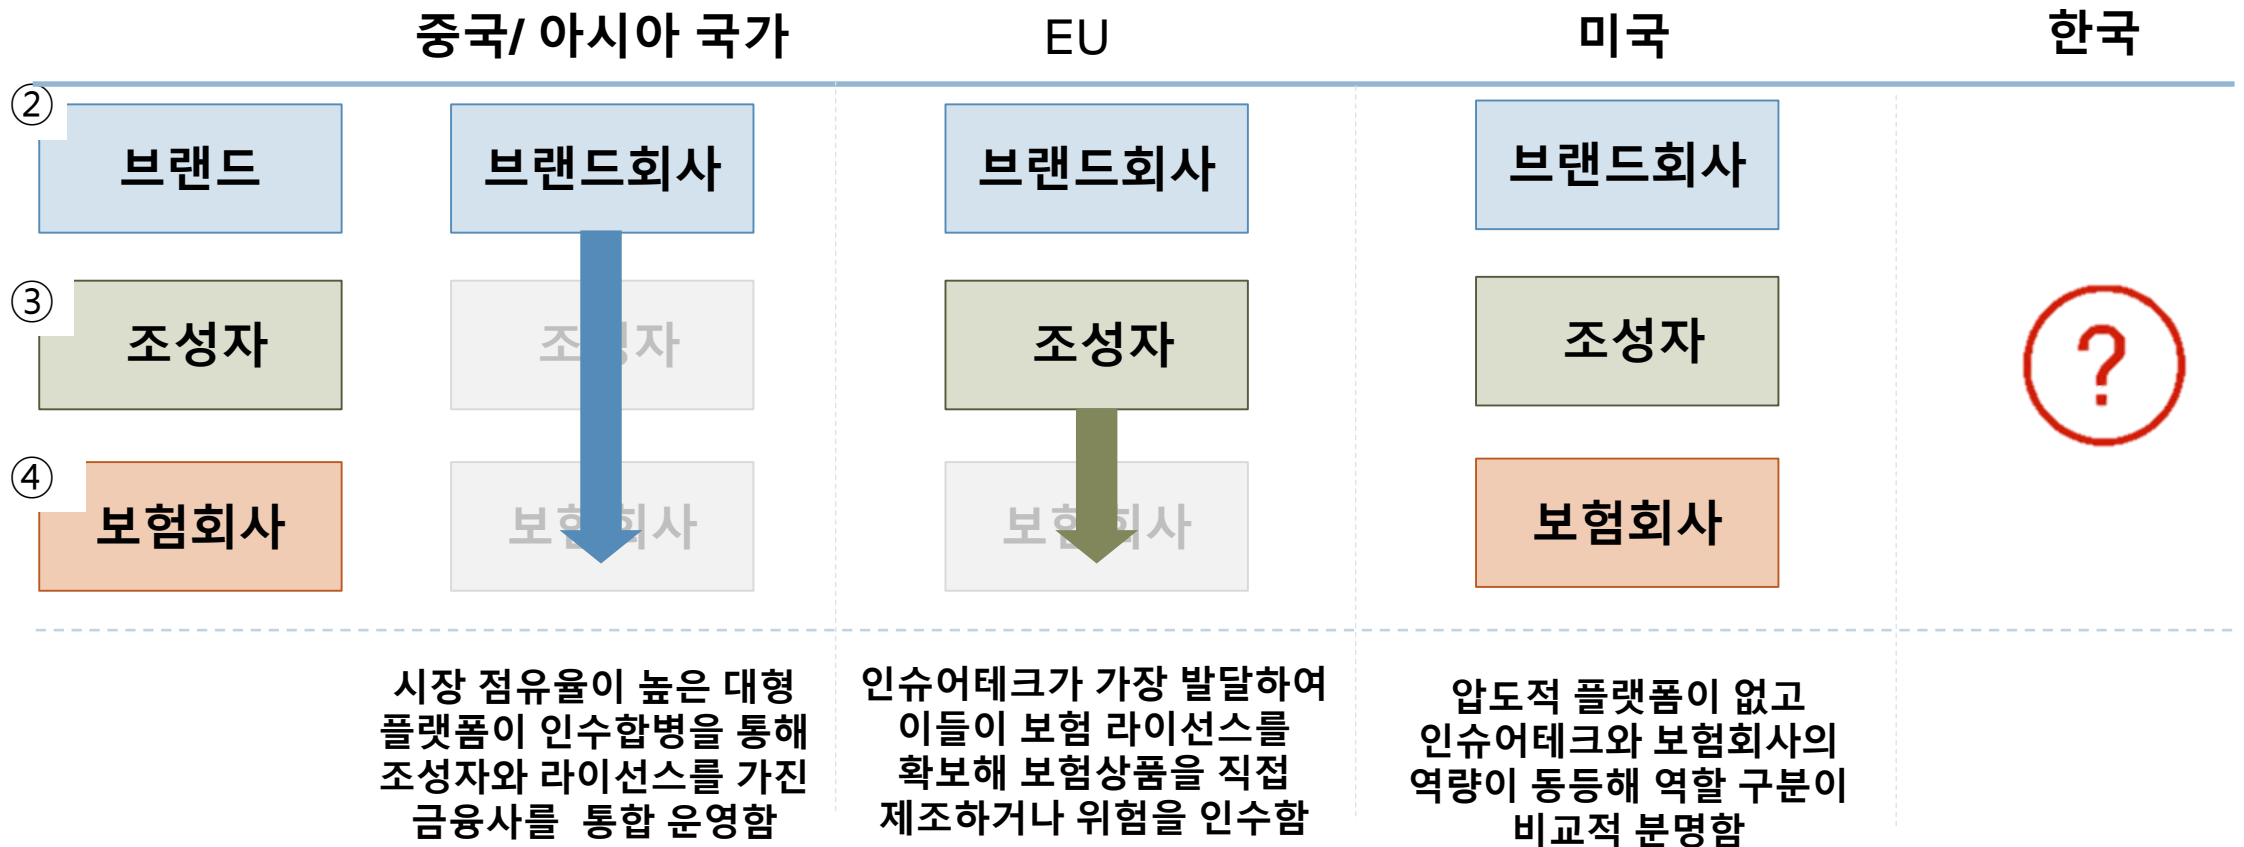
중국/ 아시아 국가 EU 미국 한국

② 브랜드

③ 조성자

④ 보험회사

브랜드회사

조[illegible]자

보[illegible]회사

브랜드회사

조성자

보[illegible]회사

브랜드회사

조성자

보험회사

?

시장 점유율이 높은 대형 플랫폼이 인수합병을 통해 조성자와 라이선스를 가진 금융사를 통합 운영함

인슈어테크가 가장 발달하여 이들이 보험 라이선스를 확보해 보험상품을 직접 제조하거나 위험을 인수함

압도적 플랫폼이 없고 인슈어테크와 보험회사의 역량이 동등해 역할 구분이 비교적 분명함